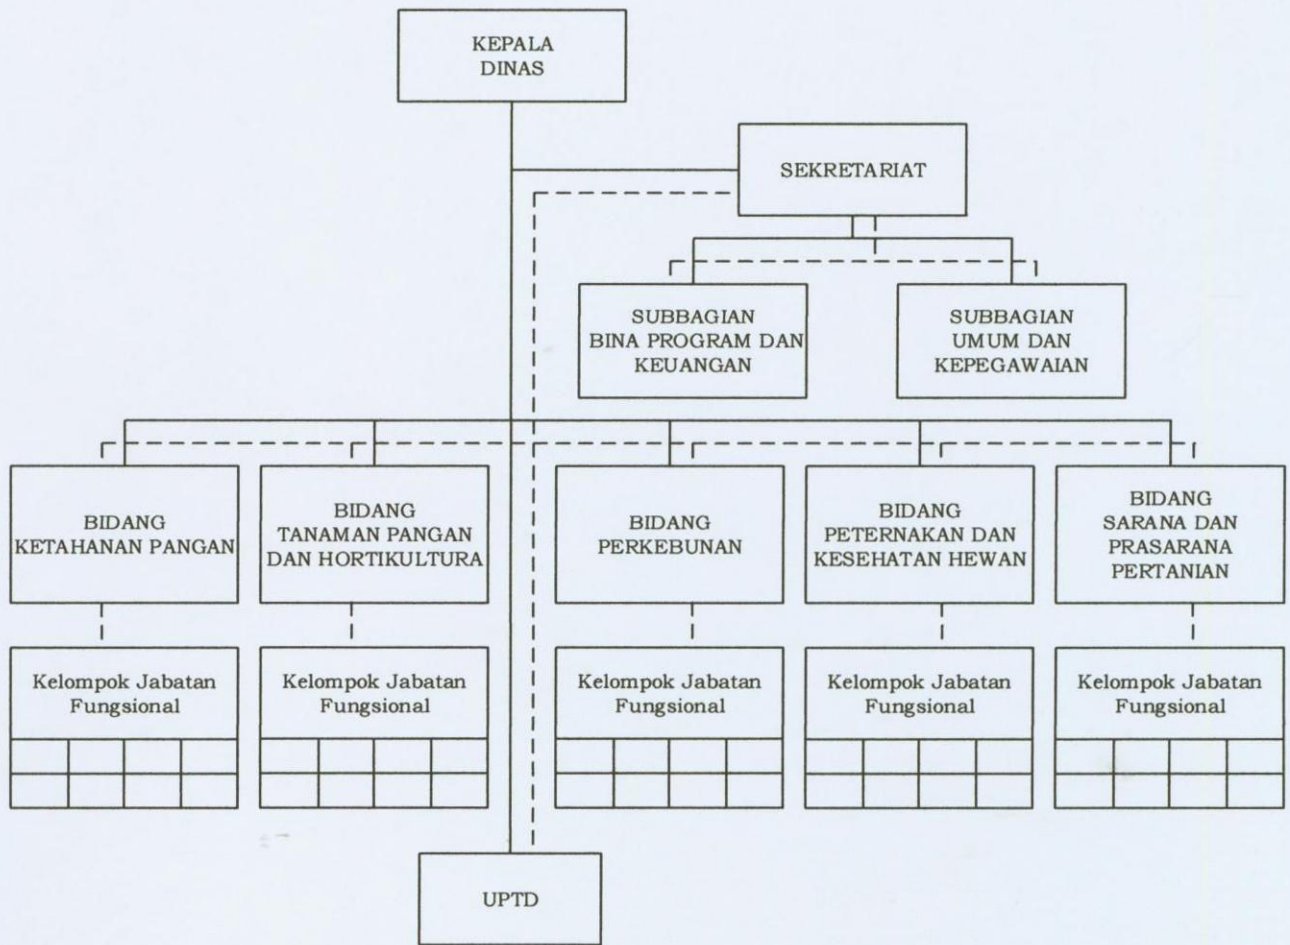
KEPALA DINAS

SEKRETARIAT

SUBBAGIAN BINA PROGRAM DAN KEUANGAN

SUBBAGIAN UMUM DAN KEPEGAWAIAN

BIDANG KETAHANAN PANGAN

BIDANG TANAMAN PANGAN DAN HORTIKULTURA

BIDANG PERKEBUNAN

BIDANG PETERNAKAN DAN KESEHATAN HEWAN

BIDANG SARANA DAN PRASARANA PERTANIAN

Kelompok Jabatan Fungsional

Kelompok Jabatan Fungsional

Kelompok Jabatan Fungsional

Kelompok Jabatan Fungsional

Kelompok Jabatan Fungsional

UPTD